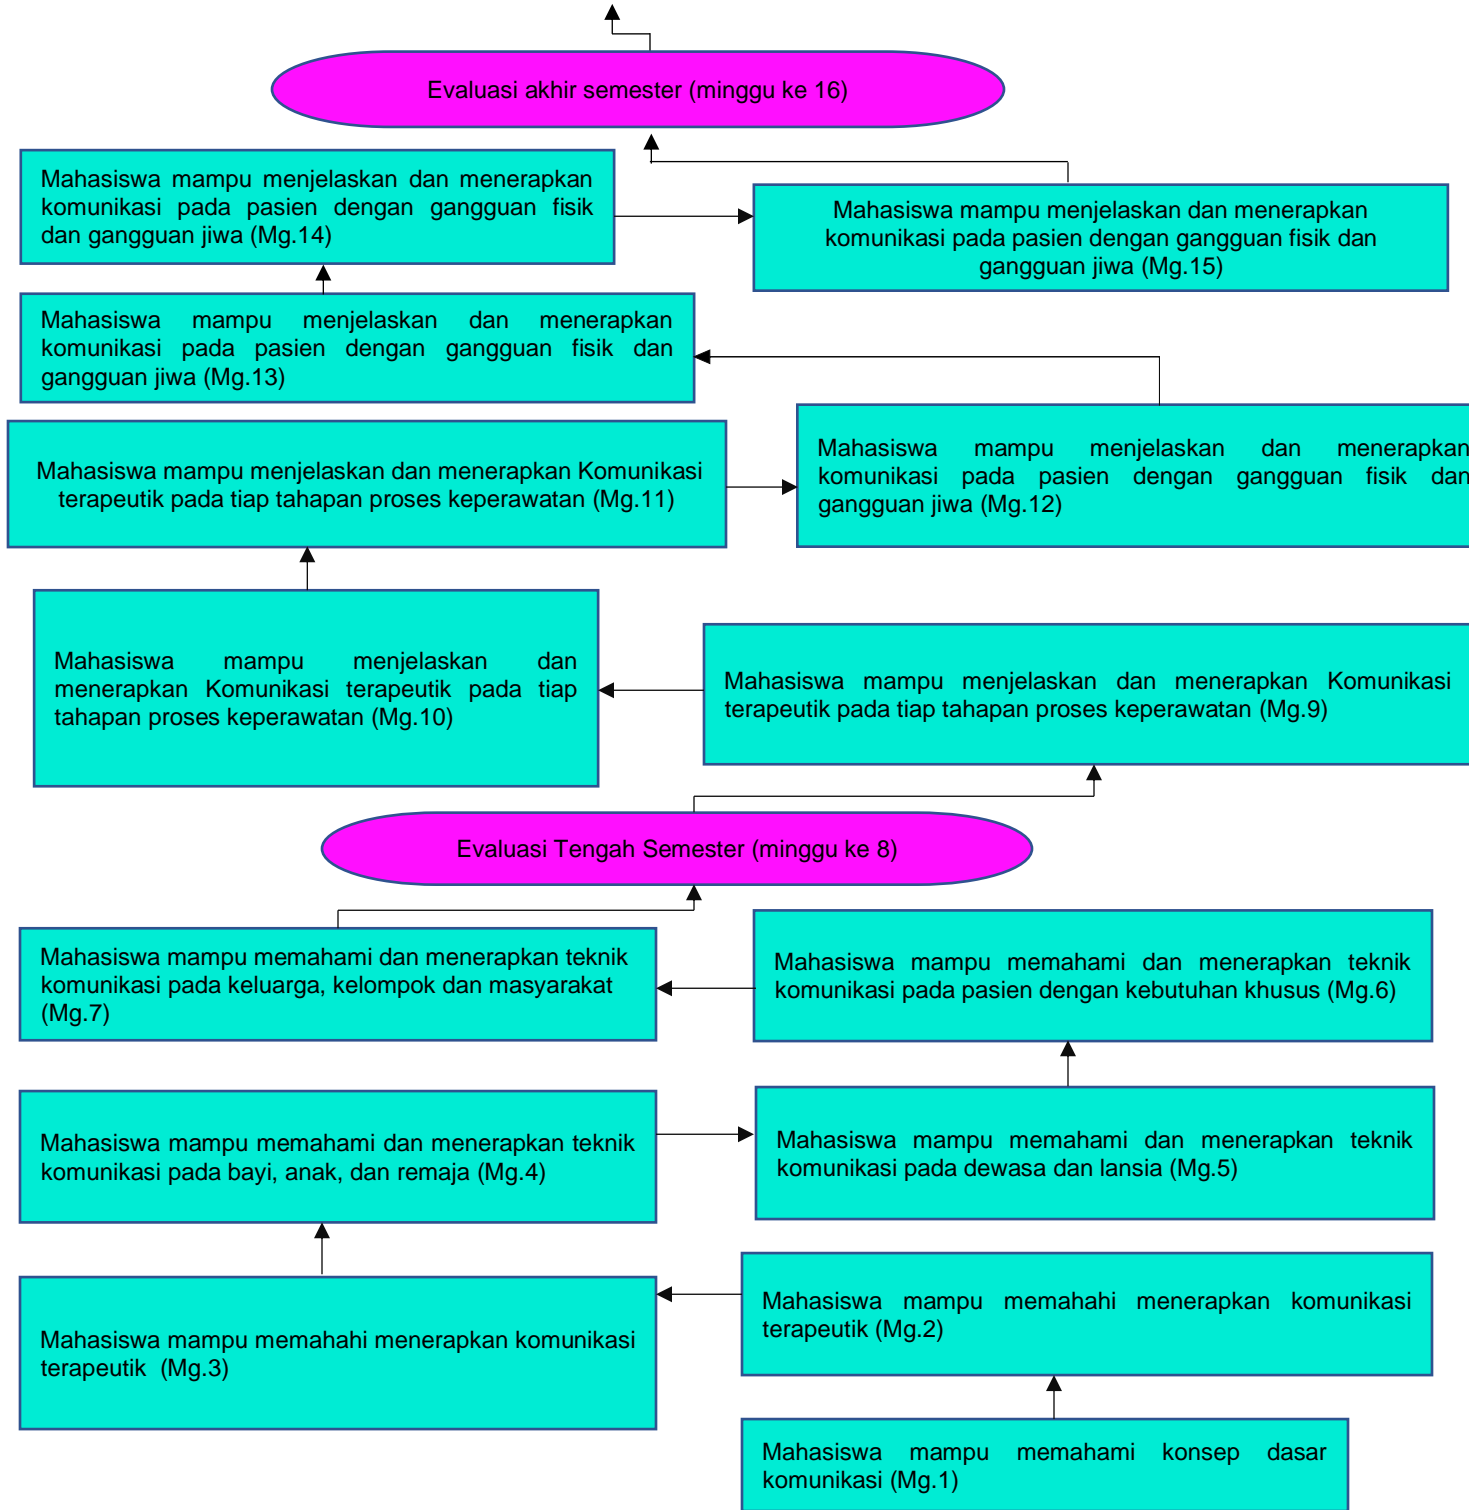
Evaluasi akhir semester (minggu ke 16)

Mahasiswa mampu menjelaskan dan menerapkan komunikasi pada pasien dengan gangguan fisik dan gangguan jiwa (Mg.14)

Mahasiswa mampu menjelaskan dan menerapkan komunikasi pada pasien dengan gangguan fisik dan gangguan jiwa (Mg.15)

Mahasiswa mampu menjelaskan dan menerapkan komunikasi pada pasien dengan gangguan fisik dan gangguan jiwa (Mg.13)

Mahasiswa mampu menjelaskan dan menerapkan Komunikasi terapeutik pada tiap tahapan proses keperawatan (Mg.11)

Mahasiswa mampu menjelaskan dan menerapkan komunikasi pada pasien dengan gangguan fisik dan gangguan jiwa (Mg.12)

Mahasiswa mampu menjelaskan dan menerapkan Komunikasi terapeutik pada tiap tahapan proses keperawatan (Mg.10)

Mahasiswa mampu menjelaskan dan menerapkan Komunikasi terapeutik pada tiap tahapan proses keperawatan (Mg.9)

Evaluasi Tengah Semester (minggu ke 8)

Mahasiswa mampu memahami dan menerapkan teknik komunikasi pada keluarga, kelompok dan masyarakat (Mg.7)

Mahasiswa mampu memahami dan menerapkan teknik komunikasi pada pasien dengan kebutuhan khusus (Mg.6)

Mahasiswa mampu memahami dan menerapkan teknik komunikasi pada bayi, anak, dan remaja (Mg.4)

Mahasiswa mampu memahami dan menerapkan teknik komunikasi pada dewasa dan lansia (Mg.5)

Mahasiswa mampu memahahi menerapkan komunikasi terapeutik (Mg.3)

Mahasiswa mampu memahahi menerapkan komunikasi terapeutik (Mg.2)

Mahasiswa mampu memahami konsep dasar komunikasi (Mg.1)